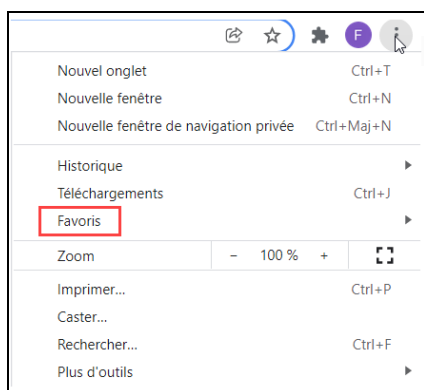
F

Nouvel onglet Ctrl+T
Nouvelle fenêtre Ctrl+N
Nouvelle fenêtre de navigation privée Ctrl+Maj+N

Historique
Téléchargements Ctrl+J
Favoris

Zoom – 100 % +

Imprimer... Ctrl+P
Caster...
Rechercher... Ctrl+F
Plus d'outils